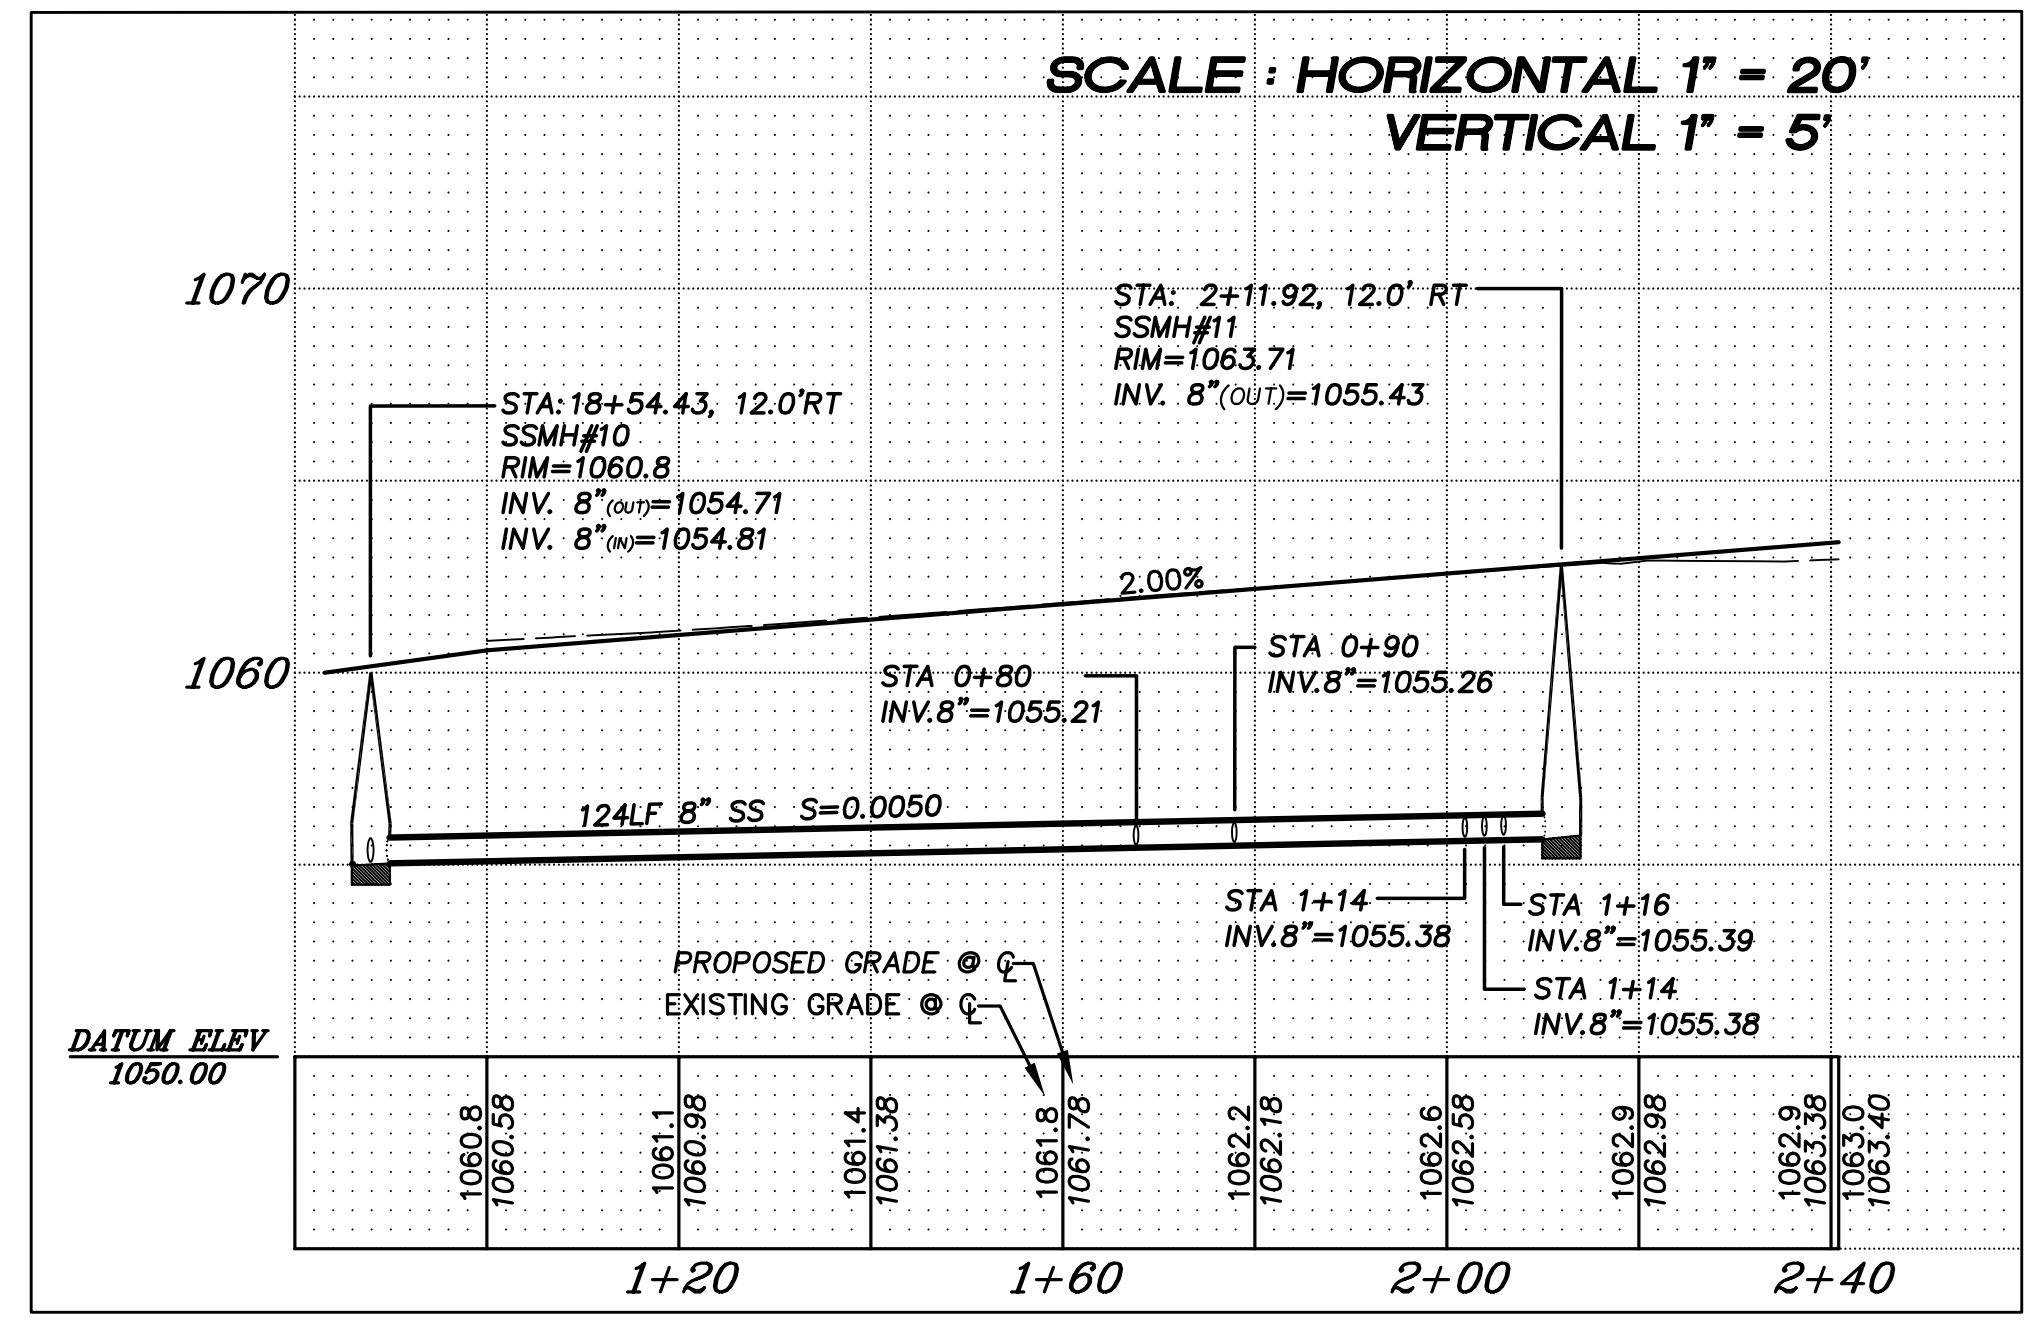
SCALE : HORIZONTAL 1" = 20'
VERTICAL 1" = 5'

1070

STA: 2+11.92, 12.0' RT
SSMH#11
RIM=1063.71
INV. 8"(OUT)=1055.43

STA:18+54.43, 12.0'RT
SSMH#10
RIM=1060.8
INV. 8"(OUT)=1054.71
INV. 8"(IN)=1054.81

2.00%

1060

STA 0+80
INV.8"=1055.21

STA 0+90
INV.8"=1055.26

124LF 8" SS S=0.0050

STA 1+14
INV.8"=1055.38

STA 1+16
INV.8"=1055.39

STA 1+14
INV.8"=1055.38

PROPOSED GRADE @ $\mathbb{C}_L$
EXISTING GRADE @ $\mathbb{C}_L$

DATUM ELEV
1050.00

1060.8
1060.58
1061.1
1060.98
1061.4
1061.38
1061.8
1061.78
1062.2
1062.18
1062.6
1062.58
1062.9
1062.98
1062.9
1063.38
1063.0
1063.40

1+20
1+60
2+00
2+40